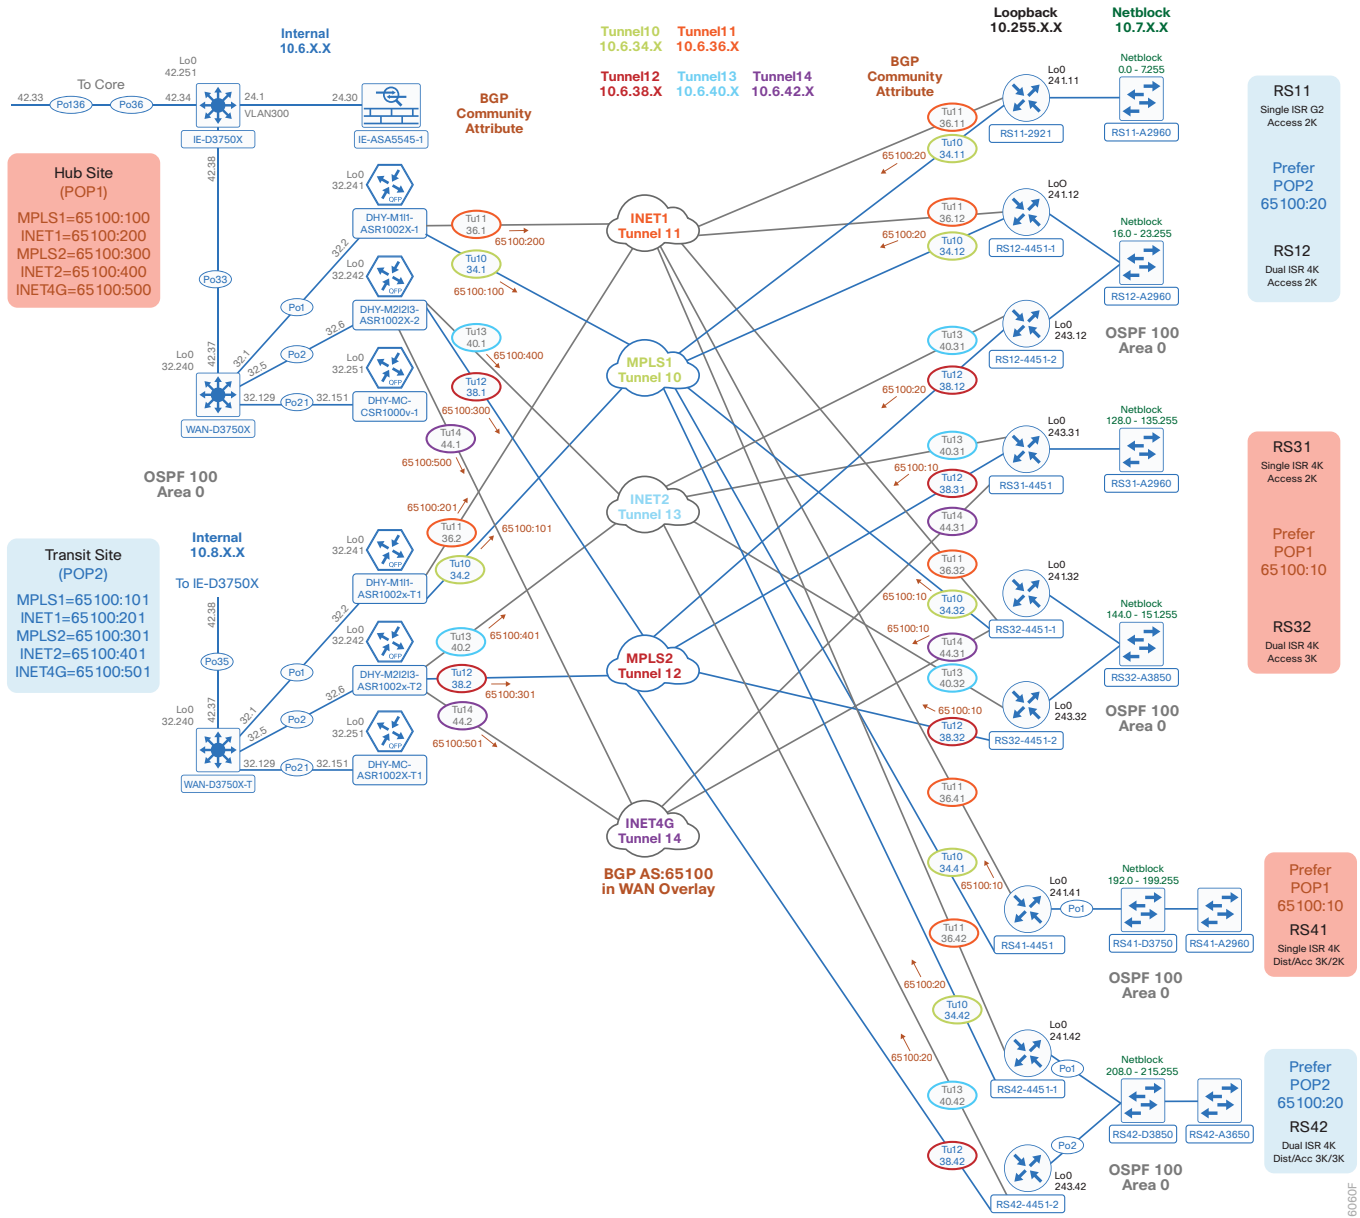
Internal
10.6.X.X

Tunnel10
10.6.34.X

Tunnel11
10.6.36.X

Tunnel12
10.6.38.X

Tunnel13
10.6.40.X

Tunnel14
10.6.42.X

Loopback
10.255.X.X

Netblock
10.7.X.X

To Core
42.33
Po136
Po36
42.34
Lo0
42.251
24.1
VLAN300
24.30
IE-D3750X
IE-ASA5545-1

BGP
Community
Attribute

BGP
Community
Attribute

Hub Site
(POP1)
MPLS1=65100:100
INET1=65100:200
MPLS2=65100:300
INET2=65100:400
INET4G=65100:500

42.38
Po33
42.37
Lo0
32.240
WAN-D3750X
Po1
Po2
Po21
32.1
32.5
32.129
32.2
32.6
32.151

Lo0
32.241
DHY-M1I1-ASR1002X-1
Lo0
32.242
DHY-M2I2I3-ASR1002X-2
Lo0
32.251
DHY-MC-CSR1000v-1
OFF

Tu11
36.1
65100:200
Tu10
34.1
65100:100
Tu13
40.1
65100:400
Tu12
38.1
65100:300
Tu14
44.1
65100:500

INET1
Tunnel 11
MPLS1
Tunnel 10
INET2
Tunnel 13
MPLS2
Tunnel 12
INET4G
Tunnel 14

BGP AS:65100
in WAN Overlay

OSPF 100
Area 0

Transit Site
(POP2)
MPLS1=65100:101
INET1=65100:201
MPLS2=65100:301
INET2=65100:401
INET4G=65100:501

Internal
10.8.X.X
To IE-D3750X
42.38
Po35
42.37
Lo0
32.240
WAN-D3750X-T
Po1
Po2
Po21
32.1
32.5
32.129
32.2
32.6
32.151
Lo0
32.241
DHY-M1I1-ASR1002x-T1
Lo0
32.242
DHY-M2I2I3-ASR1002x-T2
Lo0
32.251
DHY-MC-ASR1002X-T1

65100:201
Tu11
36.2
65100:101
Tu10
34.2
Tu13
40.2
65100:401
Tu12
38.2
65100:301
Tu14
44.2
65100:501

Tu11
36.11
Tu10
34.11
65100:20
Lo0
241.11
RS11-2921
Netblock
0.0 - 7255
RS11-A2960

RS11
Single ISR G2
Access 2K

Prefer
POP2
65100:20

RS12
Dual ISR 4K
Access 2K

Tu11
36.12
Tu10
34.12
65100:20
Lo0
241.12
RS12-4451-1
Netblock
16.0 - 23.255
RS12-A2960
Tu13
40.31
Tu12
38.12
65100:20
Lo0
243.12
RS12-4451-2

OSPF 100
Area 0

Tu13
40.31
Tu12
38.31
65100:10
Tu14
44.31
Lo0
243.31
RS31-4451
Netblock
128.0 - 135.255
RS31-A2960

RS31
Single ISR 4K
Access 2K

Prefer
POP1
65100:10

RS32
Dual ISR 4K
Access 3K

Tu11
36.32
Tu10
34.32
65100:10
65100:10
Tu14
44.31
Tu13
40.32
Tu12
38.32
65100:10
Lo0
241.32
RS32-4451-1
Netblock
144.0 - 151.255
RS32-A3850
Lo0
243.32
RS32-4451-2

OSPF 100
Area 0

Tu11
36.41
Tu10
34.41
65100:10
Tu11
36.42
65100:20
Tu10
34.42
65100:20
Tu13
40.42
Tu12
38.42

Lo0
241.41
Po1
RS41-4451
Netblock
192.0 - 199.255
RS41-D3750
RS41-A2960

Prefer
POP1
65100:10
RS41
Single ISR 4K
Dist/Acc 3K/2K

OSPF 100
Area 0

Lo0
241.42
Po1
RS42-4451-1
Netblock
208.0 - 215.255
RS42-D3850
RS42-A3650
Po2
Lo0
243.42
RS42-4451-2

Prefer
POP2
65100:20
RS42
Dual ISR 4K
Dist/Acc 3K/3K

OSPF 100
Area 0

6060F